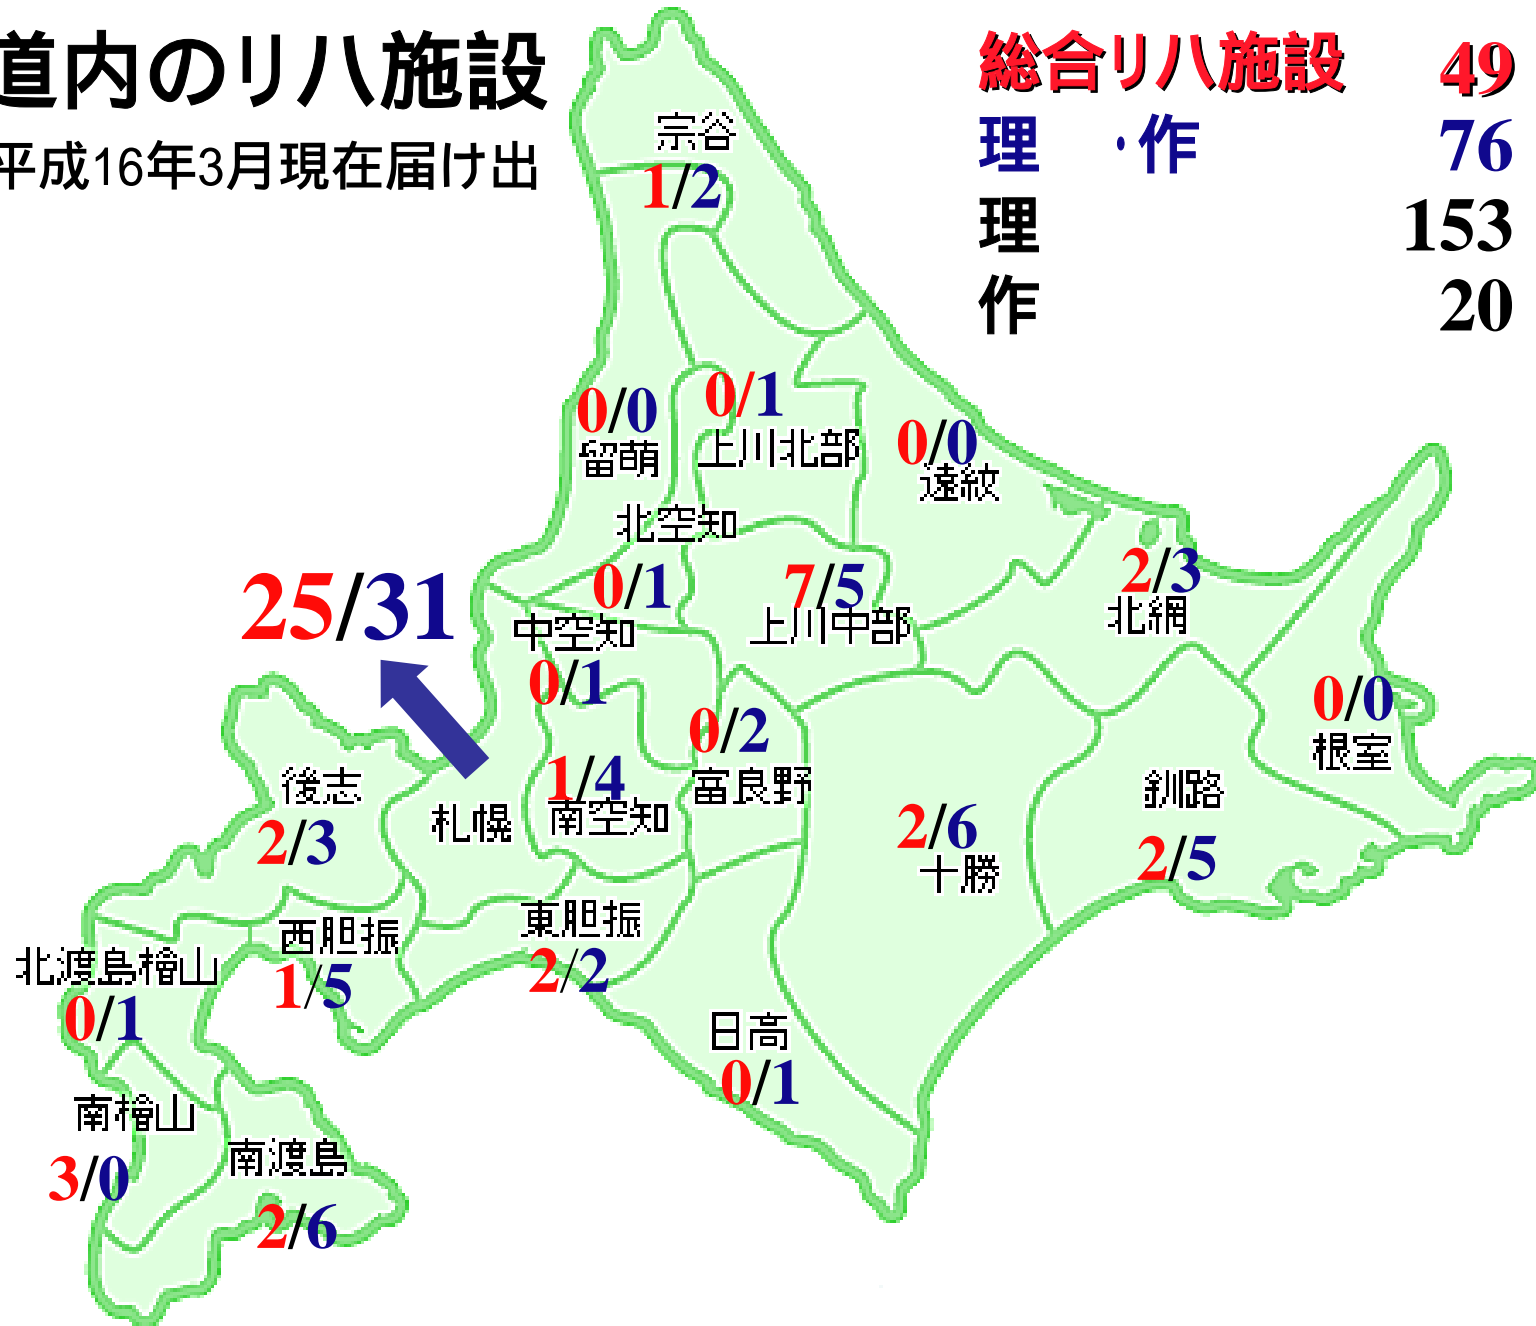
道内のリハ施設
平成16年3月現在届け出

総合リハ施設 49
理 ･作 76
理 153
作 20

宗谷
1/2

0/1
上川北部

0/0
留萌

0/0
遠紋

北空知
0/1

7/5
上川中部

2/3
北網

25/31

中空知
0/1

0/2
富良野

0/0
根室

後志
2/3

札幌

1/4
南空知

2/6
十勝

釧路
2/5

東胆振
2/2

西胆振
1/5

北渡島檜山
0/1

日高
0/1

南檜山
3/0

南渡島
2/6